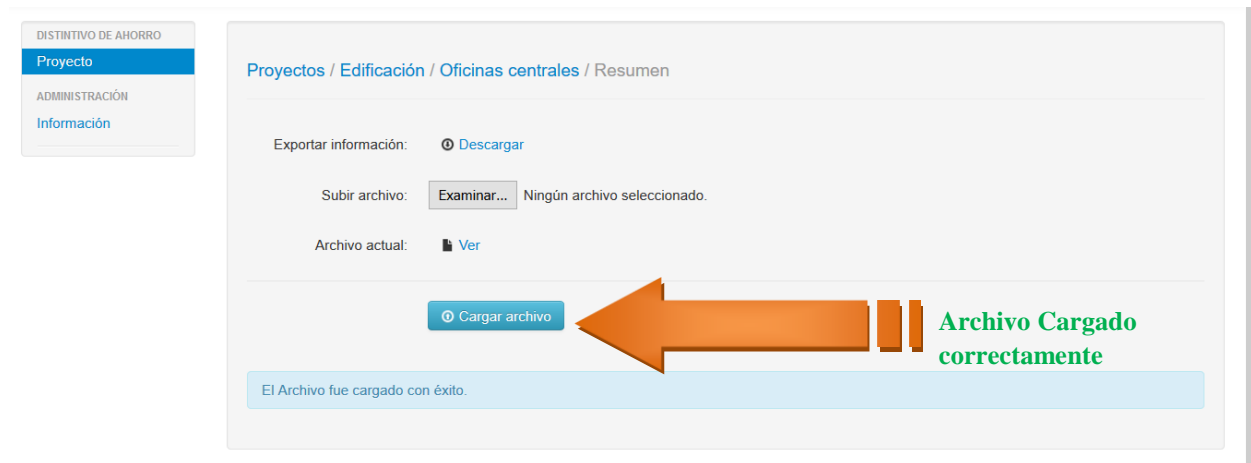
DISTINTIVO DE AHORRO
Proyecto
ADMINISTRACIÓN
Información

Proyectos / Edificación / Oficinas centrales / Resumen

Exportar información: Descargar

Subir archivo: Examinar... Ningún archivo seleccionado.

Archivo actual: Ver

Cargar archivo

Archivo Cargado correctamente

El Archivo fue cargado con éxito.